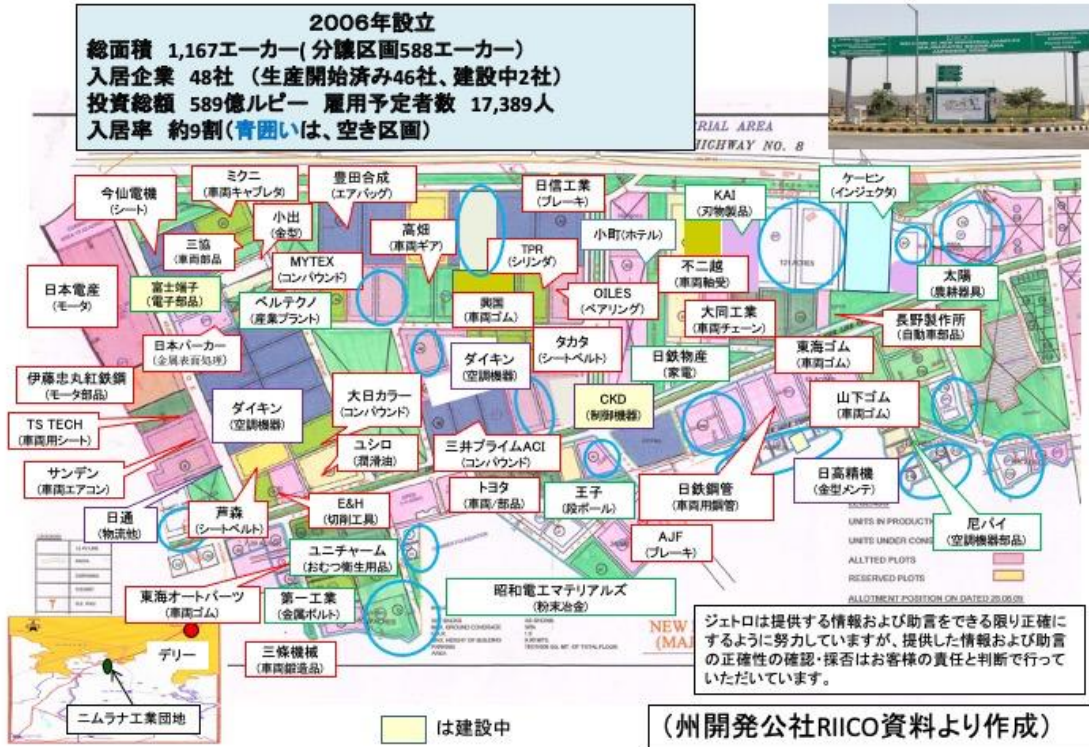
2006年設立
総面積 1,167エーカー( 分譲区画588エーカー)
入居企業 48社 (生産開始済み46社、建設中2社)
投資総額 589億ルピー 雇用予定者数 17,389人
入居率 約9割(青囲いは、空き区画)

RIAL AREA
HIGHWAY NO. 8

今仙電機
(シート)

ミクニ
(車両キャブレタ)

三協
(車両部品)

小出
(金型)

豊田合成
(エアバッグ)

日信工業
(ブレーキ)

KAI
(刃物製品)

ケーヒン
(インジェクタ)

高畑
(車両ギア)

MYTEX
(コンパウンド)

TPR
(シリンダ)

小町(ホテル)

日本電産
(モータ)

富士端子
(電子部品)

ベルテクノ
(産業プラント)

興国
(車両ゴム)

OILES
(ベアリング)

不二越
(車両軸受)

太陽
(農耕器具)

大同工業
(車両チェーン)

長野製作所
(自動車部品)

日本パーカー
(金属表面処理)

ダイキン
(空調機器)

タカタ
(シートベルト)

日鉄物産
(家電)

東海ゴム
(車両ゴム)

伊藤忠丸紅鉄鋼
(モータ部品)

大日カラー
(コンパウンド)

CKD
(制御機器)

ダイキン
(空調機器)

山下ゴム
(車両ゴム)

TS TECH
(車両用シート)

ユシロ
(潤滑油)

三井プライムACI
(コンパウンド)

サンデン
(車両エアコン)

トヨタ
(車両/部品)

王子
(段ボール)

日鉄鋼管
(車両用鋼管)

日高精機
(金型メンテ)

日通
(物流他)

芦森
(シートベルト)

E&H
(切削工具)

AJF
(ブレーキ)

尼パイ
(空調機器部品)

ユニチャーム
(おむつ衛生用品)

UNITS IN PRODUCTIO
UNITS UNDER CONS
ALLTTED PLOTS
RESERVED PLOTS
ALLOTMENT POSITION ON DATED 25.06.09

昭和電工マテリアルズ
(粉末冶金)

東海オートパーツ
(車両ゴム)

第一工業
(金属ボルト)

NEW
(MA

デリー

三條機械
(車両鋳造品)

ニムラナ工業団地

ジェトロは提供する情報および助言をできる限り正確にするように努力していますが、提供した情報および助言の正確性の確認・採否はお客様の責任と判断で行っていただいています。

は建設中

(州開発公社RIICO資料より作成)